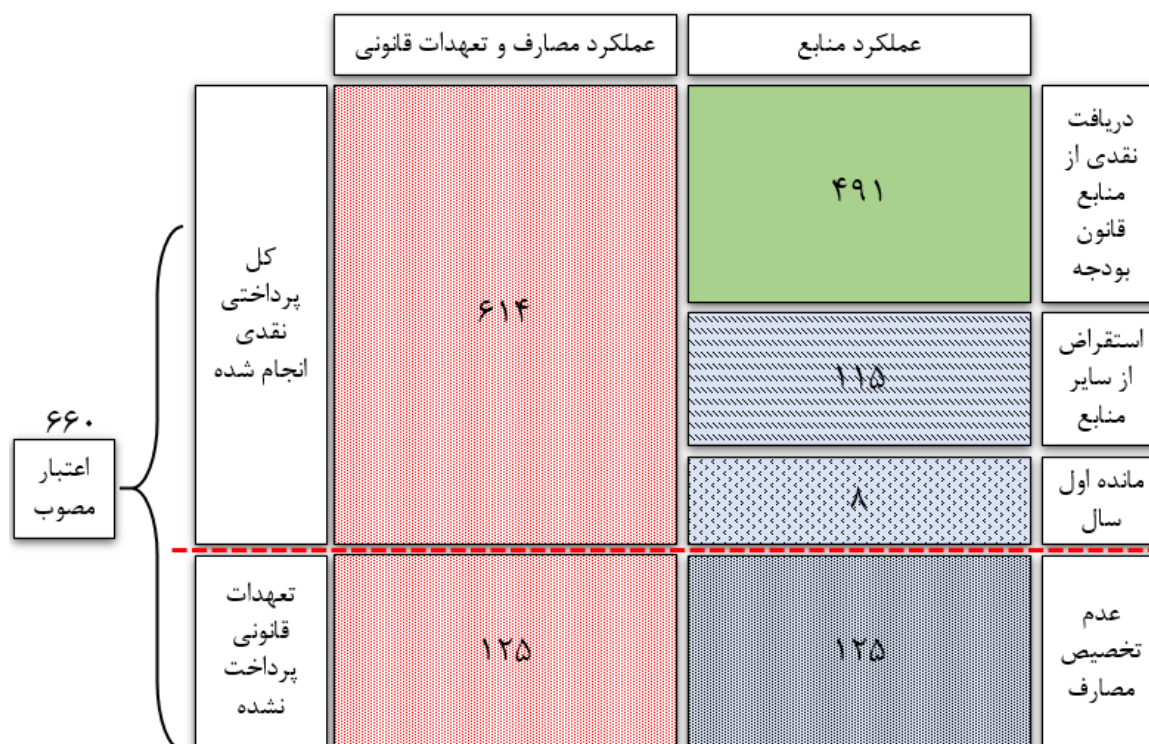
عملکرد منابع

عملکرد مصارف و تعهدات قانونی

دریافت نقدی از منابع قانون بودجه

۴۹۱

استقراض از سایر منابع

۱۱۵

مانده اول سال

۸

کل پرداختی نقدی انجام شده

۶۱۴

۶۶۰

اعتبار مصوب

عدم تخصیص مصارف

۱۲۵

۱۲۵

تعهدات قانونی پرداخت نشده